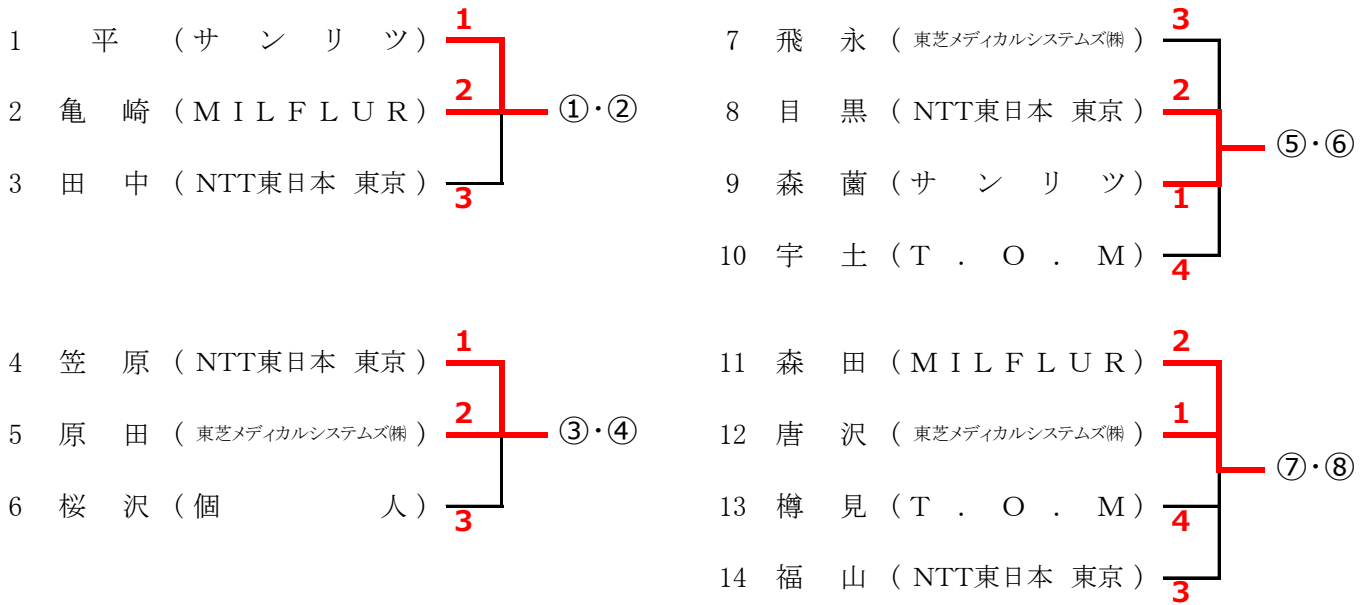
1 平 （サンリツ） 1
2 亀崎 （MILFLUR） 2
3 田中 （NTT東日本 東京） 3
①・②

4 笠原 （NTT東日本 東京） 1
5 原田 （東芝メディカルシステムズ㈱） 2
6 桜沢 （個人） 3
③・④

7 飛永 （東芝メディカルシステムズ㈱） 3
8 目黒 （NTT東日本 東京） 2
9 森薗 （サンリツ） 1
10 宇土 （T．O．M） 4
⑤・⑥

11 森田 （MILFLUR） 2
12 唐沢 （東芝メディカルシステムズ㈱） 1
13 樽見 （T．O．M） 4
14 福山 （NTT東日本 東京） 3
⑦・⑧